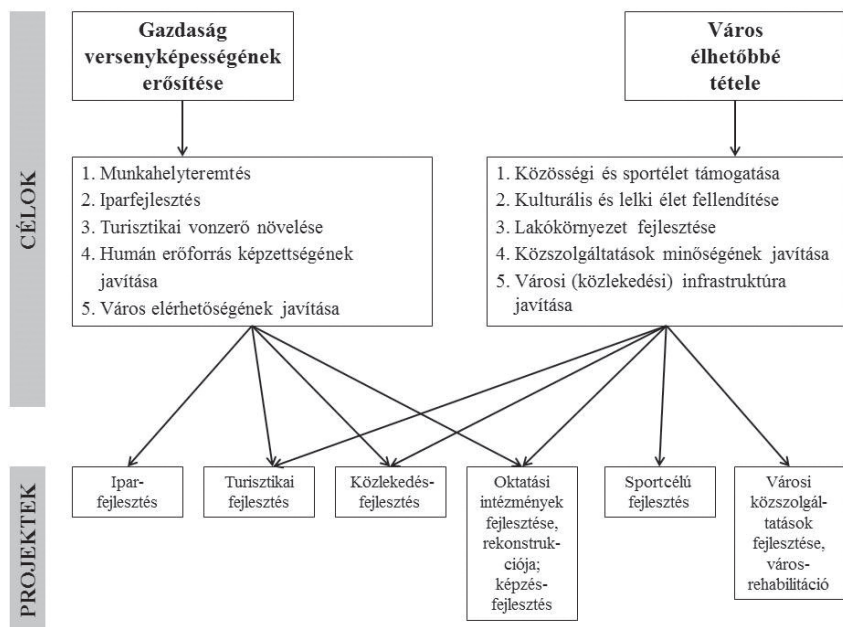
CÉLOK

Gazdaság versenyképességének erősítése

Város élhetőbbé tétele

1. Munkahelyteremtés
2. Iparfejlesztés
3. Turisztikai vonzerő növelése
4. Humán erőforrás képzettségének javítása
5. Város elérhetőségének javítása

1. Közösségi és sportélet támogatása
2. Kulturális és lelki élet fellendítése
3. Lakókörnyezet fejlesztése
4. Közszolgáltatások minőségének javítása
5. Városi (közlekedési) infrastruktúra javítása

PROJEKTEK

Iparfejlesztés

Turisztikai fejlesztés

Közlekedésfejlesztés

Oktatási intézmények fejlesztése, rekonstrukciója; képzésfejlesztés

Sportcélú fejlesztés

Városi közszolgáltatások fejlesztése, városrehabilitáció